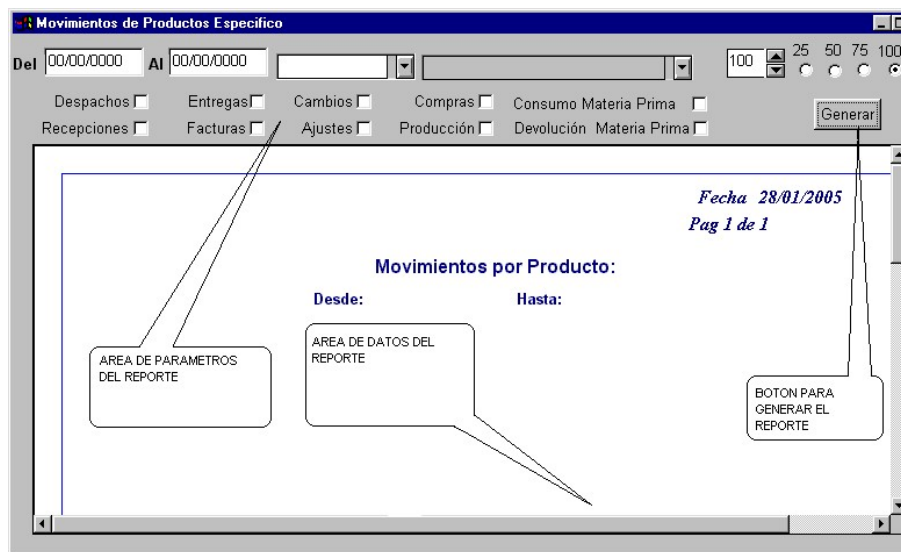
Movimientos de Productos Especifico

Del 00/00/0000 Al 00/00/0000

100 25 50 75 100

Despachos Entregas Cambios Compras Consumo Materia Prima
Recepciones Facturas Ajustes Producción Devolución Materia Prima

Generar

Fecha 28/01/2005
Pag 1 de 1

Movimientos por Producto:

Desde: Hasta:

AREA DE PARAMETROS DEL REPORTE

AREA DE DATOS DEL REPORTE

BOTON PARA GENERAR EL REPORTE